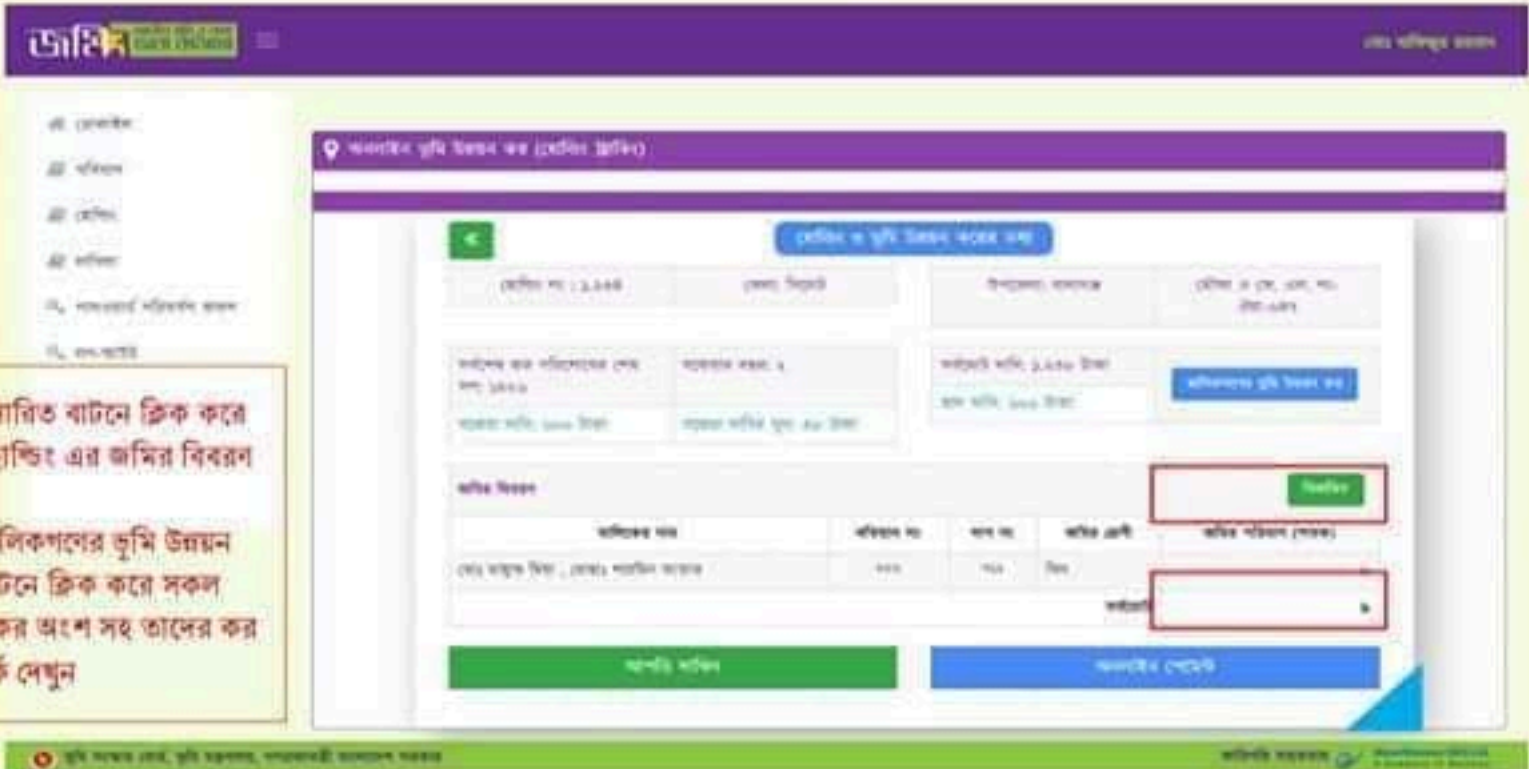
জমি

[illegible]

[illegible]

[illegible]

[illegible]

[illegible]

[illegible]

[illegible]

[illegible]

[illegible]

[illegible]

| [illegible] | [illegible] | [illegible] | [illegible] |
|---|---|---|---|

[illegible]

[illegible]

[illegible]

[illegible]

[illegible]

| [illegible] | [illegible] | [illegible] | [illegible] | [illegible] |
|---|---|---|---|---|
| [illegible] | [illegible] | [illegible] | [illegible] | |

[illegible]

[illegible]

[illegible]

...রিত বাটনে ক্লিক করে ...ল্ডিং এর জমির বিবরণ

...লিকগণের ভূমি উন্নয়ন ...টনে ক্লিক করে সকল ...র অংশ সহ তাদের কর ...র্ক দেখুন

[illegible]

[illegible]